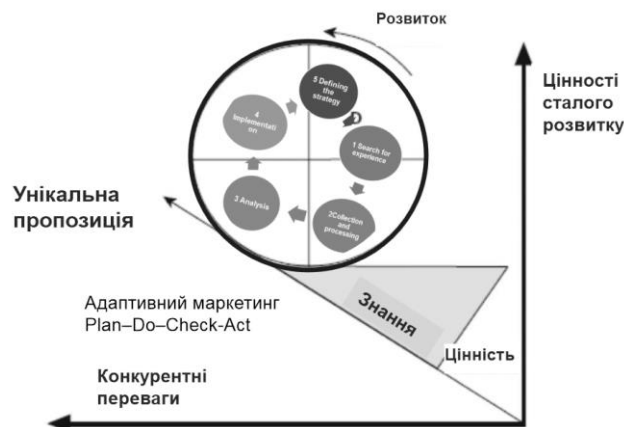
Розвиток

Цінності сталого розвитку

5 Defining the strategy

4 Implementati on

1 Search for experience

3 Analysis

2Collection and processing

Унікальна пропозиція

Адаптивний маркетинг Plan–Do–Check-Act

Знання

Цінність

Конкурентні переваги